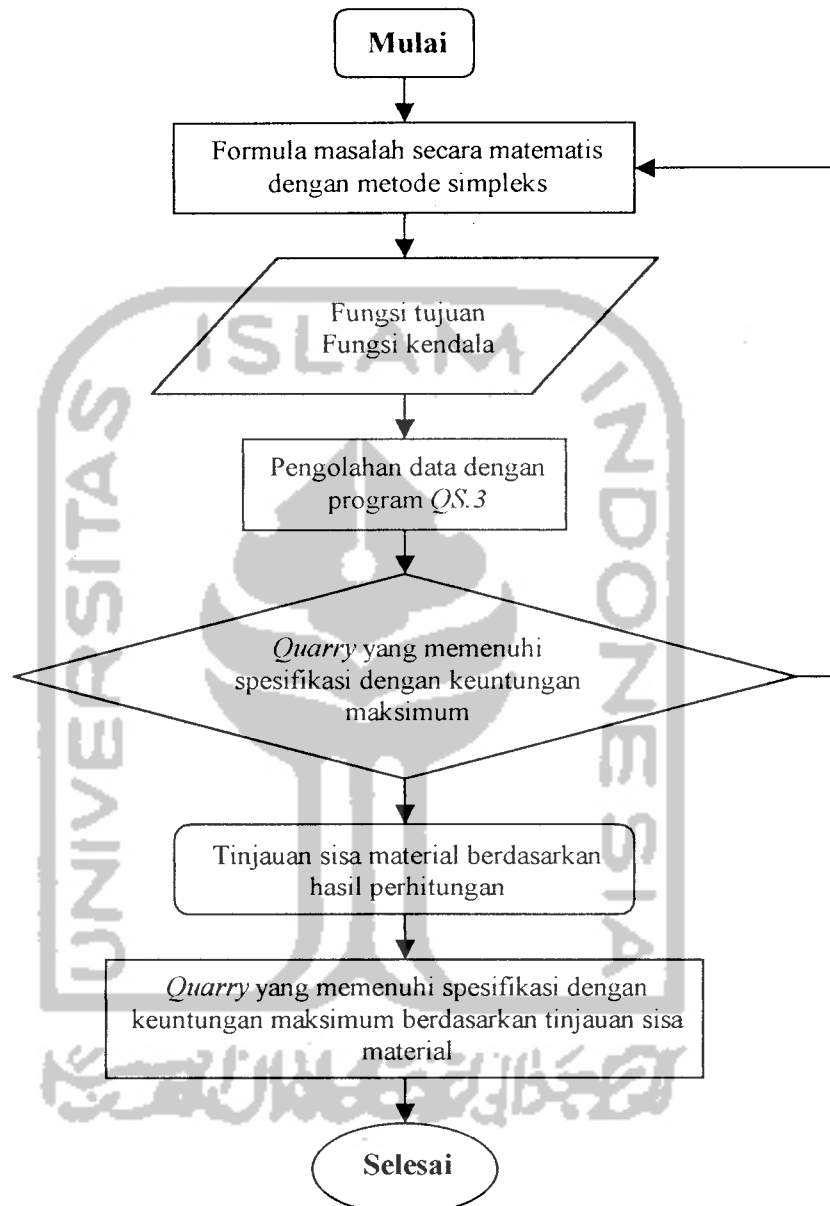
Mulai

Formula masalah secara matematis dengan metode simpleks

Fungsi tujuan
Fungsi kendala

Pengolahan data dengan program *QS.3*

*Quarry* yang memenuhi spesifikasi dengan keuntungan maksimum

Tinjauan sisa material berdasarkan hasil perhitungan

*Quarry* yang memenuhi spesifikasi dengan keuntungan maksimum berdasarkan tinjauan sisa material

Selesai

ISLAM
UNIVERSITAS
INDONESIA